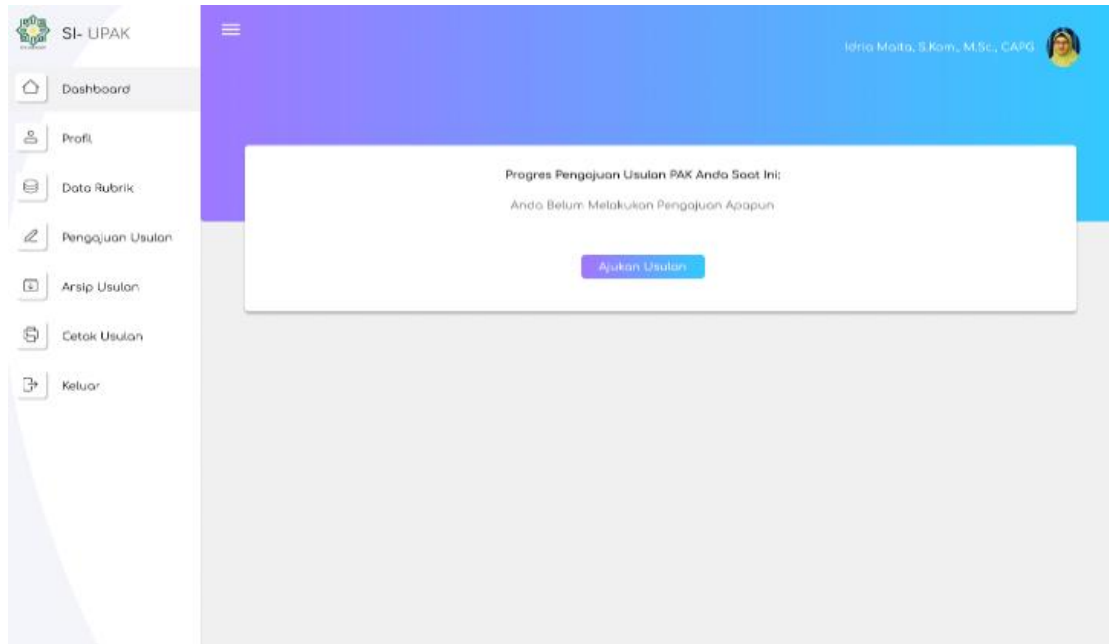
SI- UPAK

Dashboard

Profil

Data Rubrik

Pengajuan Usulan

Arsip Usulan

Cetak Usulan

Keluar

Idria Maita, S.Kom., M.Sc., CAPG

Progres Pengajuan Usulan PAK Anda Saat Ini:

Anda Belum Melakukan Pengajuan Apapun

Ajukan Usulan